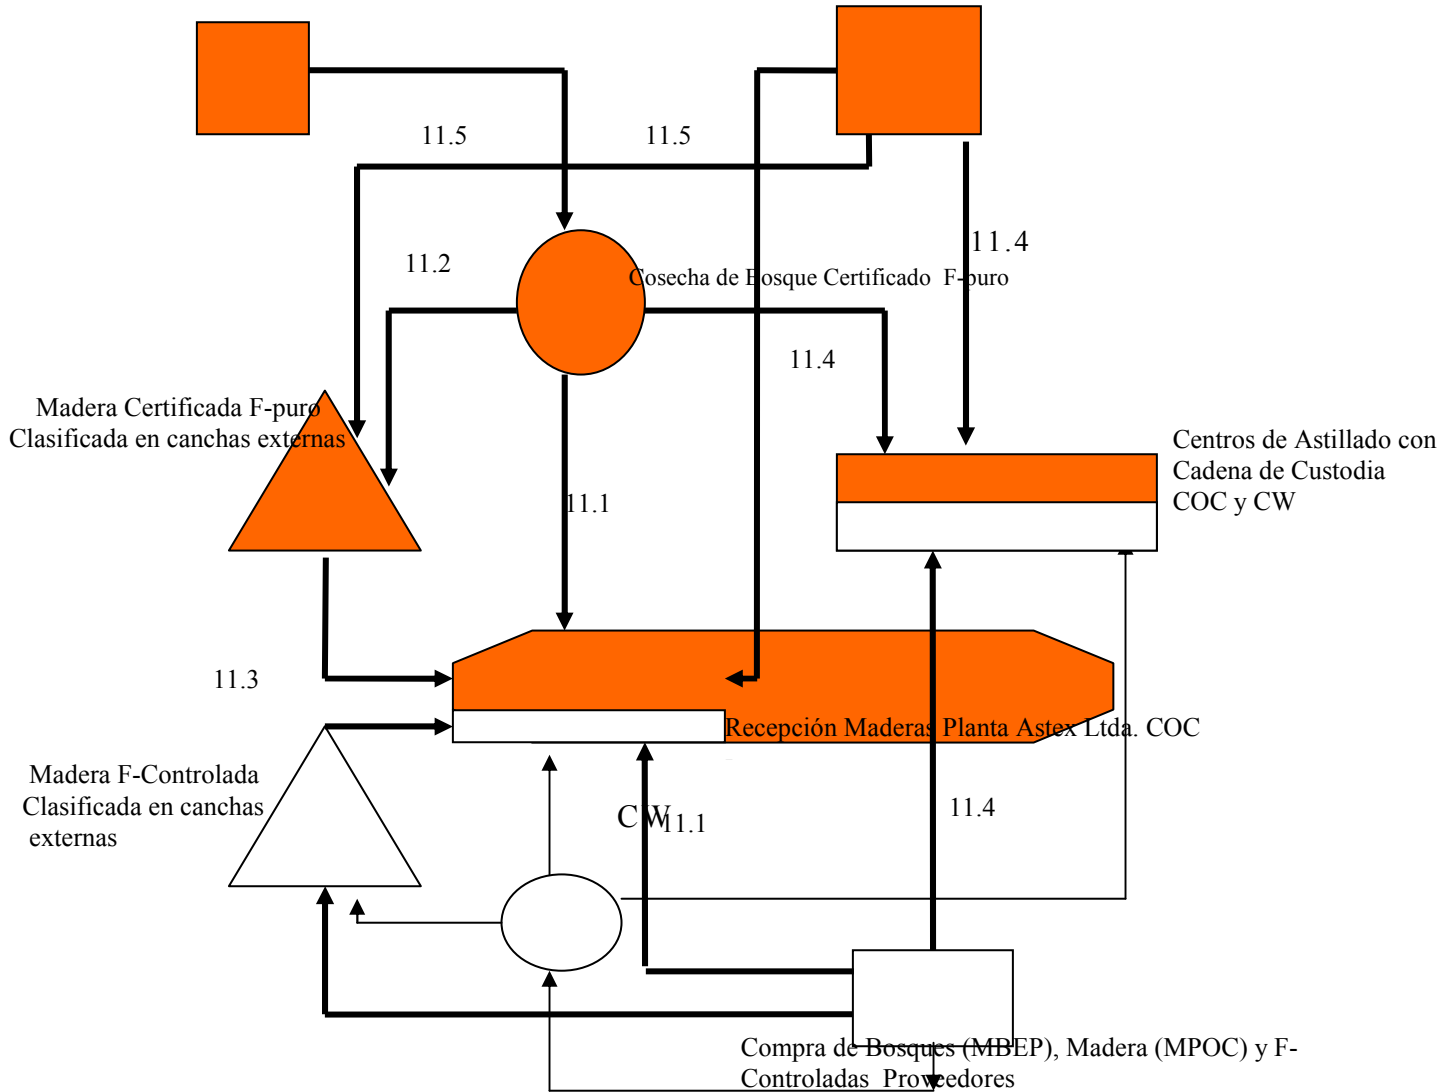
11.5

11.5

11.2

Cosecha de Bosque Certificado F-puro

11.4

11.4

Madera Certificada F-puro
Clasificada en canchas externas

Centros de Astillado con
Cadena de Custodia
COC y CW

11.1

11.3

Recepción Maderas Planta Astex Ltda. COC

Madera F-Controlada
Clasificada en canchas
externas

CW

11.1

11.4

Compra de Bosques (MBEP), Madera (MPOC) y F-Controladas Proveedores